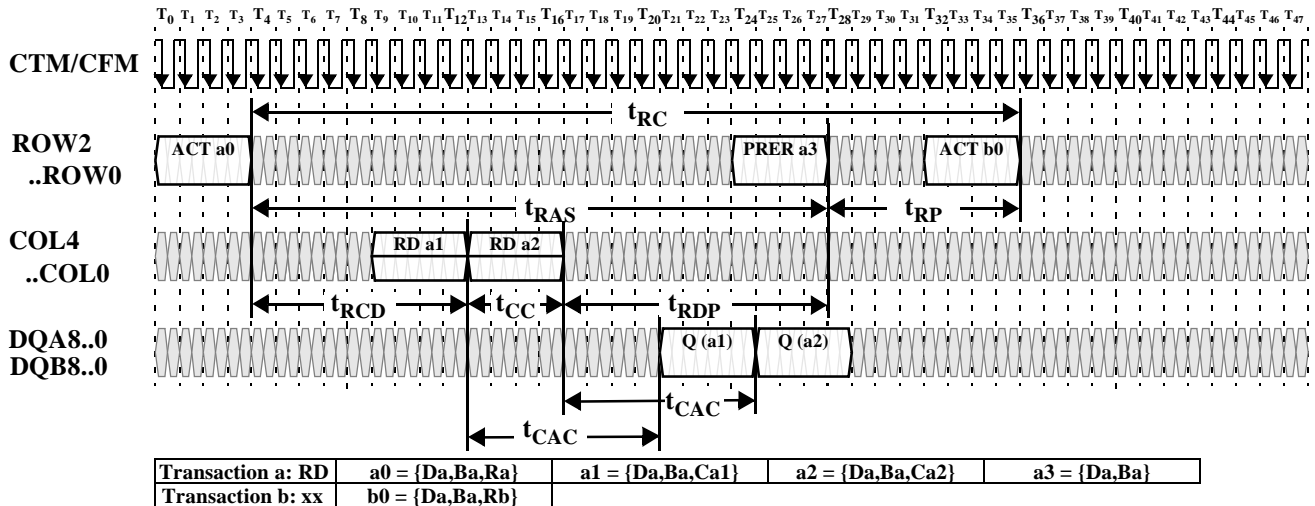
$T_0$ $T_1$ $T_2$ $T_3$ $T_4$ $T_5$ $T_6$ $T_7$ $T_8$ $T_9$ $T_{10}$ $T_{11}$ $T_{12}$ $T_{13}$ $T_{14}$ $T_{15}$ $T_{16}$ $T_{17}$ $T_{18}$ $T_{19}$ $T_{20}$ $T_{21}$ $T_{22}$ $T_{23}$ $T_{24}$ $T_{25}$ $T_{26}$ $T_{27}$ $T_{28}$ $T_{29}$ $T_{30}$ $T_{31}$ $T_{32}$ $T_{33}$ $T_{34}$ $T_{35}$ $T_{36}$ $T_{37}$ $T_{38}$ $T_{39}$ $T_{40}$ $T_{41}$ $T_{42}$ $T_{43}$ $T_{44}$ $T_{45}$ $T_{46}$ $T_{47}$

CTM/CFM

$t_{RC}$

ROW2 ..ROW0

ACT a0

PRER a3

ACT b0

$t_{RAS}$

$t_{RP}$

COL4 ..COL0

RD a1

RD a2

$t_{RCD}$

$t_{CC}$

$t_{RDP}$

DQA8..0 DQB8..0

Q (a1)

Q (a2)

$t_{CAC}$

$t_{CAC}$

| Transaction a: RD | a0 = {Da,Ba,Ra} | a1 = {Da,Ba,Ca1} | a2 = {Da,Ba,Ca2} | a3 = {Da,Ba} |
|---|---|---|---|---|
| Transaction b: xx | b0 = {Da,Ba,Rb} | | | |